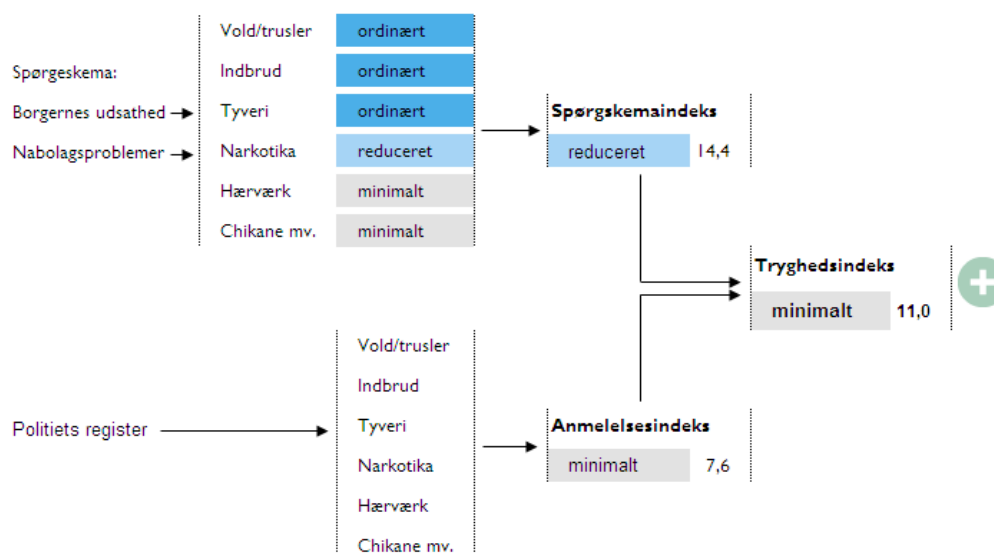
Spørgeskema:

Borgernes udsathed

Nabolagsproblemer

Vold/trusler ordinært

Indbrud ordinært

Tyveri ordinært

Narkotika reduceret

Hærværk minimalt

Chikane mv. minimalt

Spørgskemaindeks

reduceret 14,4

Tryghedsindeks

minimalt 11,0

Politiets register

Vold/trusler

Indbrud

Tyveri

Narkotika

Hærværk

Chikane mv.

Anmelelsesindeks

minimalt 7,6